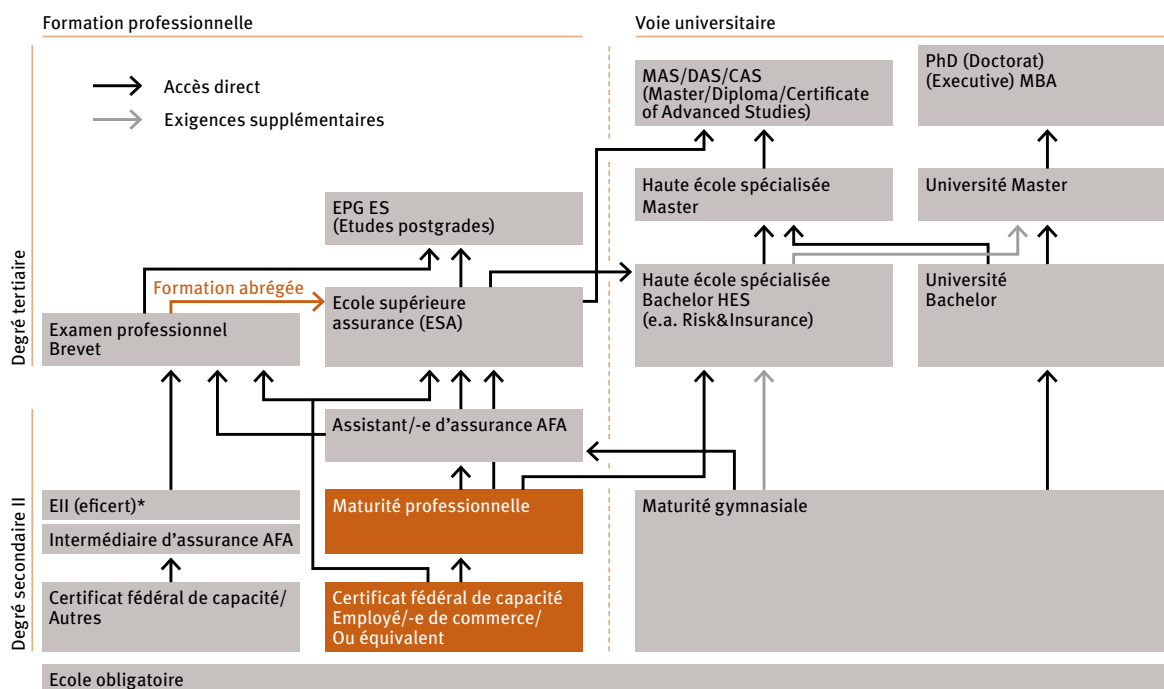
Formation professionnelle

Voie universitaire

Accès direct

Exigences supplémentaires

MAS/DAS/CAS
(Master/Diploma/Certificate of Advanced Studies)

PhD (Doctorat)
(Executive) MBA

Haute école spécialisée
Master

Université Master

EPG ES
(Etudes postgrades)

Formation abrégée

Degré tertiaire

Examen professionnel
Brevet

Ecole supérieure assurance (ESA)

Haute école spécialisée
Bachelor HES
(e.a. Risk&Insurance)

Université
Bachelor

Assistant/-e d'assurance AFA

Degré secondaire II

EII (eficert)*

Intermédiaire d'assurance AFA

Maturité professionnelle

Maturité gymnasiale

Certificat fédéral de capacité/
Autres

Certificat fédéral de capacité
Employé/-e de commerce/
Ou équivalent

Ecole obligatoire